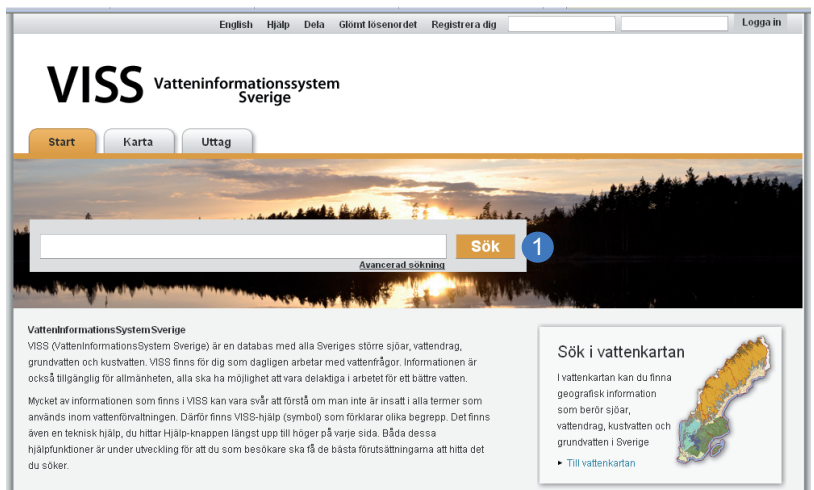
English Hjälp Dela Glömt lösenordet Registrera dig Logga in

VISS Vatteninformationssystem Sverige

Start Karta Uttag

Sök 1

Avancerad sökning

VattenInformationsSystemSverige
VISS (VattenInformationsSystem Sverige) är en databas med alla Sveriges större sjöar, vattendrag, grundvatten och kustvatten. VISS finns för dig som dagligen arbetar med vattenfrågor. Informationen är också tillgänglig för allmänheten, alla ska ha möjlighet att vara delaktiga i arbetet för ett bättre vatten.

Mycket av informationen som finns i VISS kan vara svår att förstå om man inte är insatt i alla termer som används inom vattenförvaltningen. Därför finns VISS-hjälp (symbol) som förklarar olika begrepp. Det finns även en teknisk hjälp, du hittar Hjälp-knappen längst upp till höger på varje sida. Båda dessa hjälpfunktioner är under utveckling för att du som besökare ska få de bästa förutsättningarna att hitta det du söker.

Sök i vattenkartan
I vattenkartan kan du finna geografisk information som berör sjöar, vattendrag, kustvatten och grundvatten i Sverige

Till vattenkartan